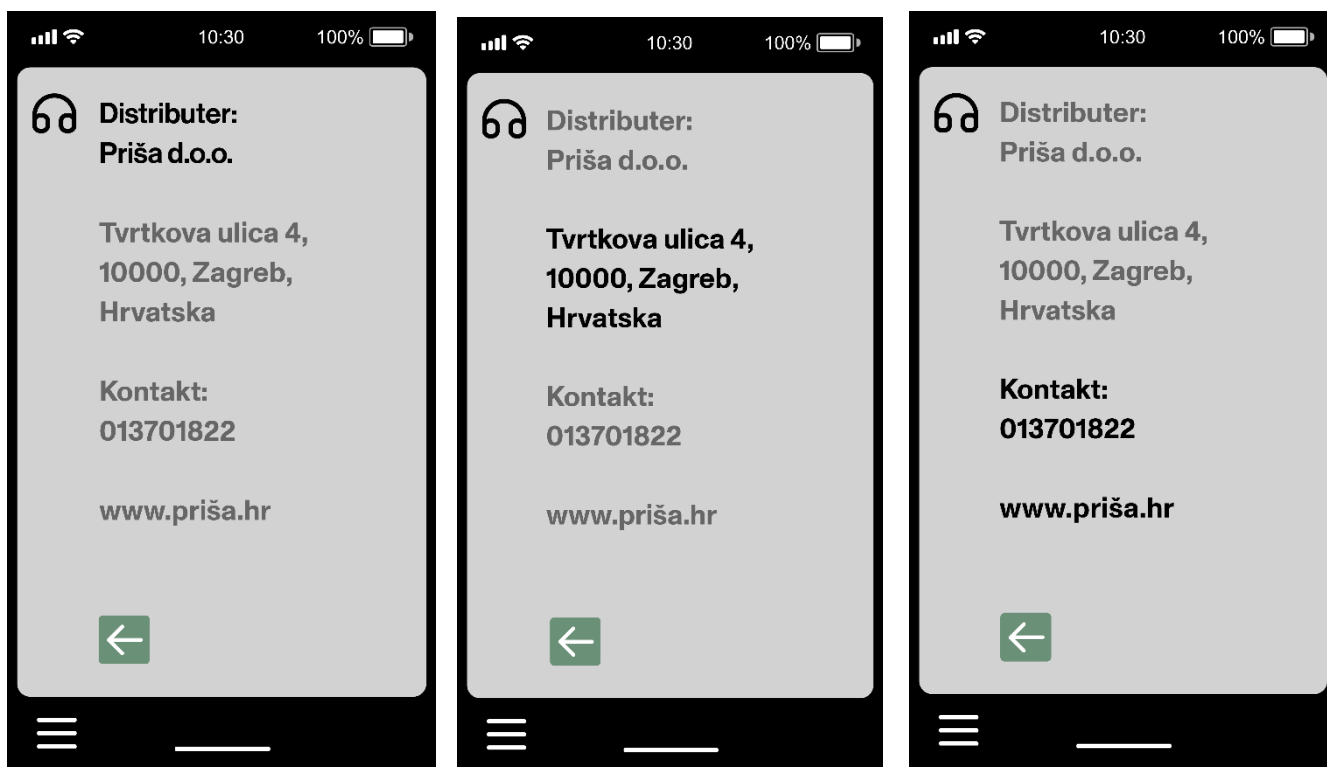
10:30 100%

Distributer:
Priša d.o.o.

Tvrtkova ulica 4,
10000, Zagreb,
Hrvatska

Kontakt:
013701822

www.priša.hr

10:30 100%

Distributer:
Priša d.o.o.

Tvrtkova ulica 4,
10000, Zagreb,
Hrvatska

Kontakt:
013701822

www.priša.hr

10:30 100%

Distributer:
Priša d.o.o.

Tvrtkova ulica 4,
10000, Zagreb,
Hrvatska

Kontakt:
013701822

www.priša.hr